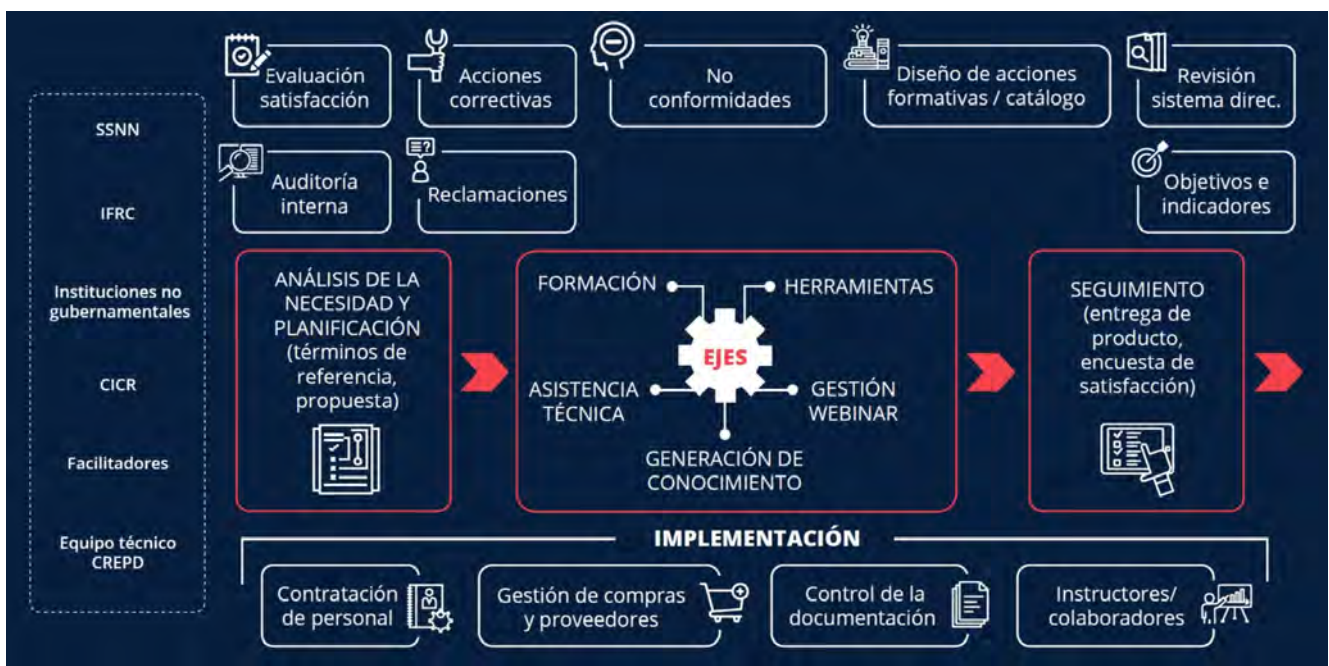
SSNN

IFRC

Instituciones no gubernamentales

CICR

Facilitadores

Equipo técnico CREPD

Evaluación satisfacción

Acciones correctivas

No conformidades

Diseño de acciones formativas / catálogo

Revisión sistema direc.

Auditoría interna

Reclamaciones

Objetivos e indicadores

ANÁLISIS DE LA NECESIDAD Y PLANIFICACIÓN (términos de referencia, propuesta)

FORMACIÓN

HERRAMIENTAS

EJES

ASISTENCIA TÉCNICA

GESTIÓN WEBINAR

GENERACIÓN DE CONOCIMIENTO

SEGUIMIENTO (entrega de producto, encuesta de satisfacción)

IMPLEMENTACIÓN

Contratación de personal

Gestión de compras y proveedores

Control de la documentación

Instructores/ colaboradores